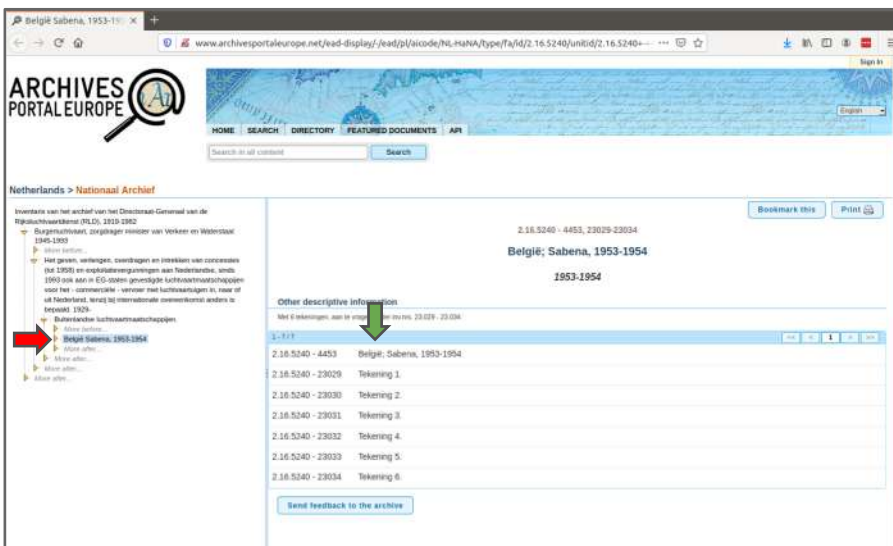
België Sabena, 1953-19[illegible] ×

www.archivesportaleurope.net/ead-display/-/ead/pl/aicode/NL-HaNA/type/fa/id/2.16.5240/unitid/2.16.5240+-- ··· 

Sign in

ARCHIVES PORTAL EUROPE

English

HOME SEARCH DIRECTORY FEATURED DOCUMENTS API

Search in all content Search

Netherlands > Nationaal Archief

Inventaris van het archief van het Directoraat-Generaal van de Rijksluchtvaartdienst (RLD), 1919-1982
Burgerluchtvaart, zorgdrager minister van Verkeer en Waterstaat 1945-1993
More before...
Het geven, verlengen, overdragen en intrekken van concessies (tot 1958) en exploitatievergunningen aan Nederlandse, sinds 1993 ook aan in EG-staten gevestigde luchtvaartmaatschappijen voor het - commerciële - vervoer met luchtvaartuigen in, naar of uit Nederland, tenzij bij internationale overeenkomst anders is bepaald. 1929-
Buitenlandse luchtvaartmaatschappijen
More before...
België Sabena, 1953-1954
More after...
More after...
More after...

Bookmark this Print

2.16.5240 - 4453, 23029-23034

België; Sabena, 1953-1954

1953-1954

Other descriptive information

Met 6 tekeningen, aan te vragen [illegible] inv.nrs. 23.029 - 23.034

1 - 7 / 7

| | |
|---|---|
| 2.16.5240 - 4453 | België; Sabena, 1953-1954 |
| 2.16.5240 - 23029 | Tekening 1. |
| 2.16.5240 - 23030 | Tekening 2. |
| 2.16.5240 - 23031 | Tekening 3. |
| 2.16.5240 - 23032 | Tekening 4. |
| 2.16.5240 - 23033 | Tekening 5. |
| 2.16.5240 - 23034 | Tekening 6. |

Send feedback to the archive